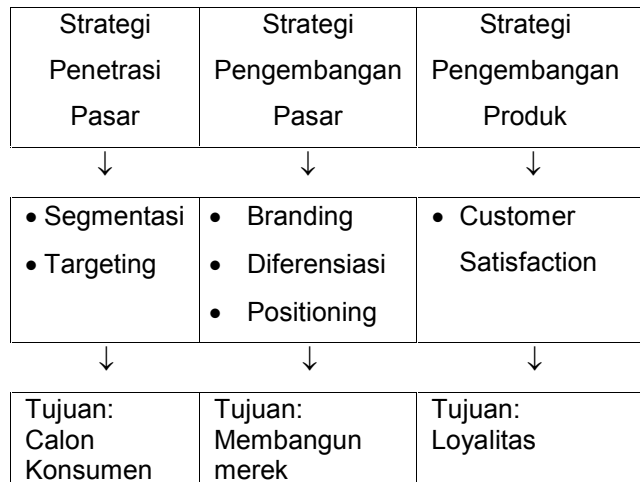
| Strategi Penetrasi Pasar | Strategi Pengembangan Pasar | Strategi Pengembangan Produk |
|---|---|---|
| ↓ | ↓ | ↓ |
| • Segmentasi • Targeting | • Branding • Diferensiasi • Positioning | • Customer Satisfaction |
| ↓ | ↓ | ↓ |
| Tujuan: Calon Konsumen | Tujuan: Membangun merek | Tujuan: Loyalitas |